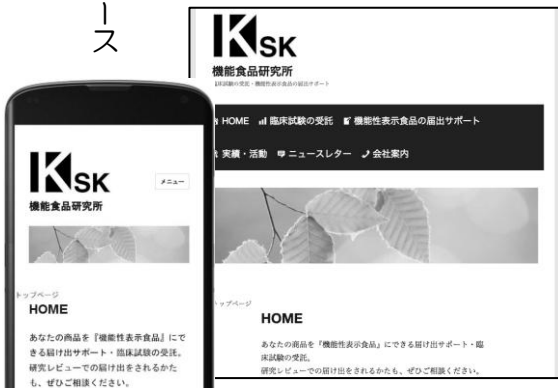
ース

KSK
機能食品研究所
臨床試験の受託・機能性表示食品の届出サポート

HOME　臨床試験の受託　機能性表示食品の届出サポート

実績・活動　ニュースレター　会社案内

トップページ

HOME

あなたの商品を『機能性表示食品』にできる届け出サポート・臨床試験の受託。
研究レビューでの届け出をされるかたも、ぜひご相談ください。

KSK
機能食品研究所
メニュー

トップページ

HOME

あなたの商品を『機能性表示食品』にできる届け出サポート・臨床試験の受託。
研究レビューでの届け出をされるかたも、ぜひご相談ください。